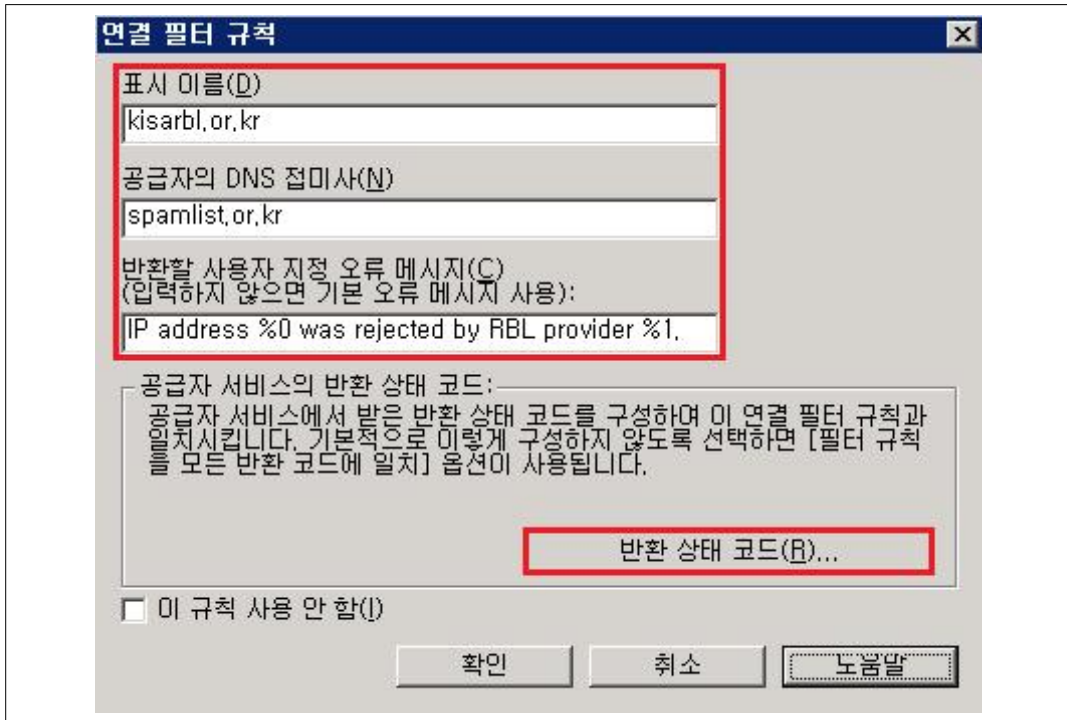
연결 필터 규칙

표시 이름(D)

kisarbl,or,kr

공급자의 DNS 접미사(N)

spamlist,or,kr

반환할 사용자 지정 오류 메시지(C)
(입력하지 않으면 기본 오류 메시지 사용):

IP address %0 was rejected by RBL provider %1,

공급자 서비스의 반환 상태 코드:

공급자 서비스에서 받은 반환 상태 코드를 구성하여 이 연결 필터 규칙과 일치시킵니다. 기본적으로 이렇게 구성하지 않도록 선택하면 [필터 규칙을 모든 반환 코드에 일치] 옵션이 사용됩니다.

반환 상태 코드(R)...

이 규칙 사용 안 함(I)

확인

취소

도움말